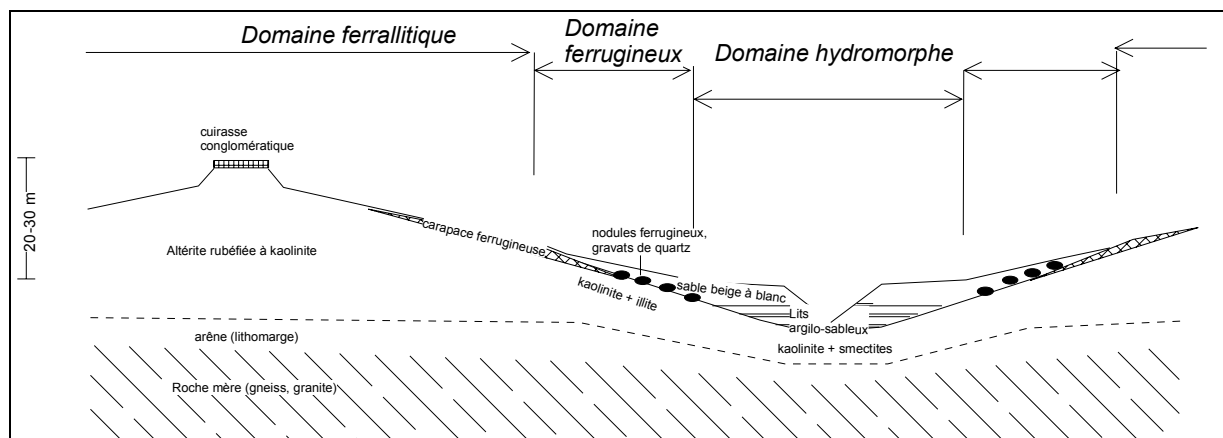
Domaine ferrallitique

Domaine ferrugineux

Domaine hydromorphe

cuirasse conglomératique

20-30 m

carapace ferrugineuse

nodules ferrugineux, gravats de quartz

Altérite rubéfiée à kaolinite

kaolinite + illite

sable beige à blanc

Lits argilo-sableux

arêne (lithomarge)

kaolinite + smectites

Roche mère (gneiss, granite)